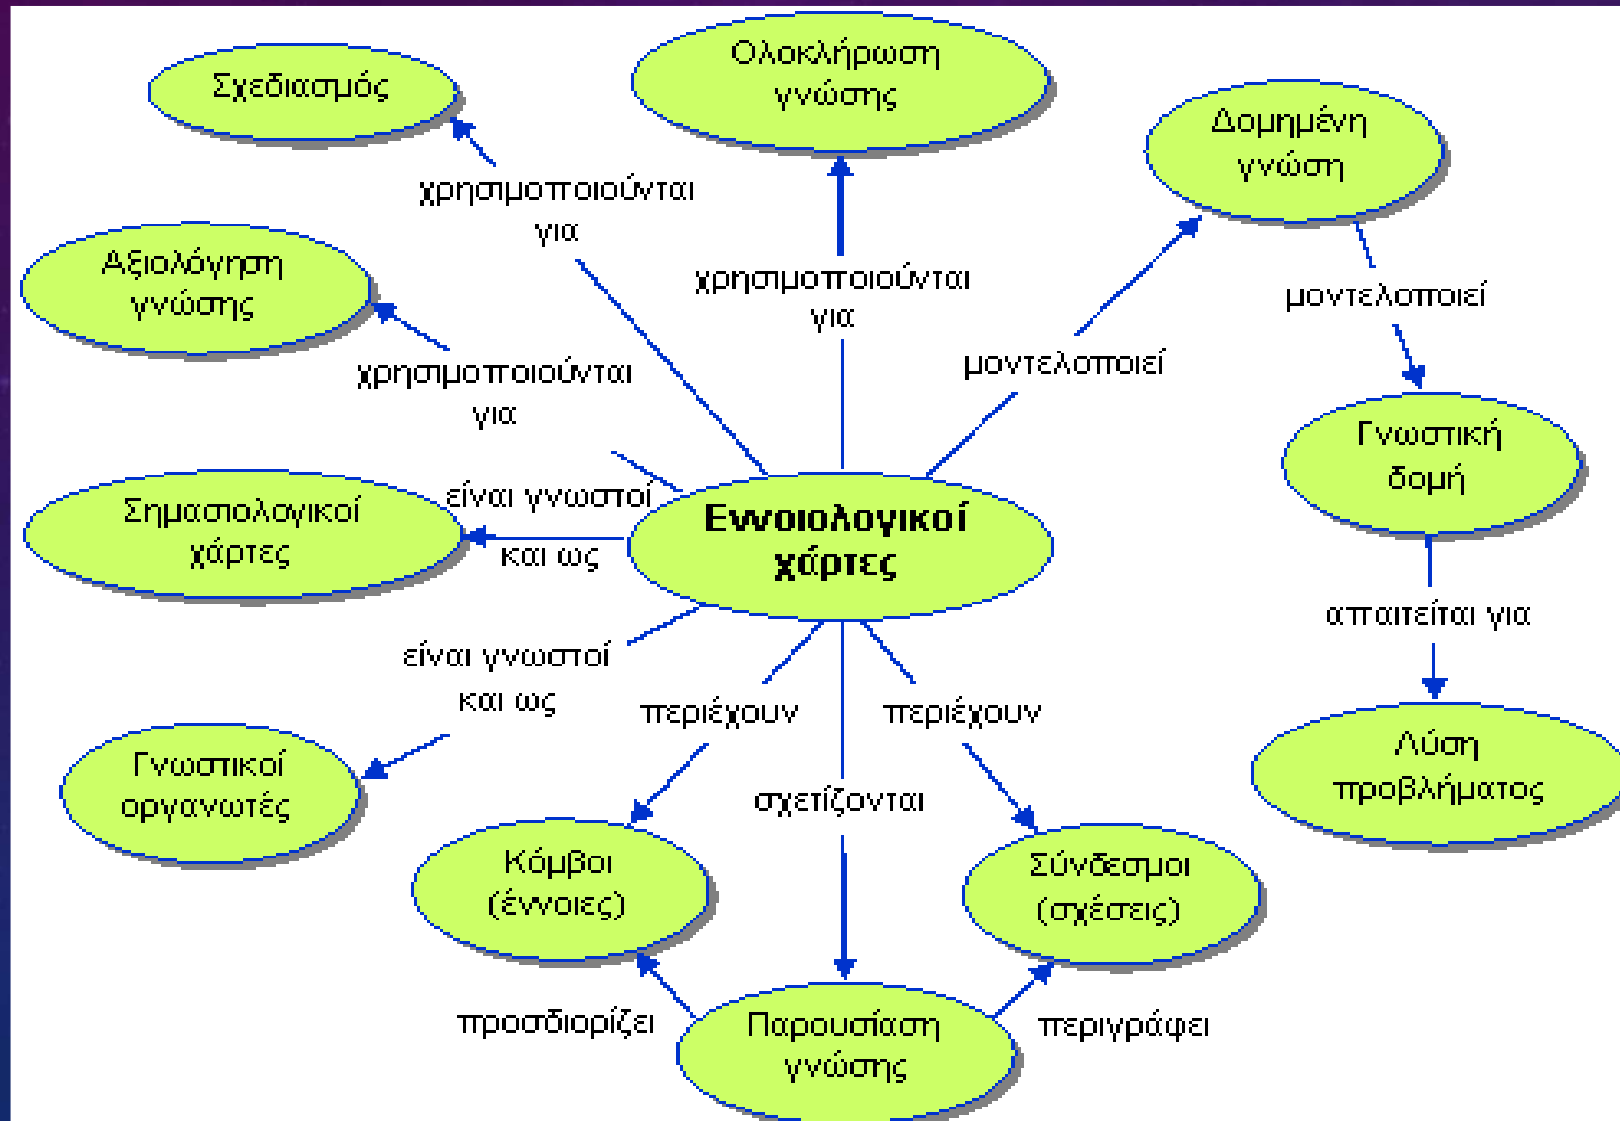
Σχεδιασμός

Ολοκλήρωση γνώσης

Δομημένη γνώση

χρησιμοποιούνται για

Αξιολόγηση γνώσης

χρησιμοποιούνται για

μοντελοποιεί

χρησιμοποιούνται για

μοντελοποιεί

Γνωστική δομή

είναι γνωστοί και ως

Σημασιολογικοί χάρτες

Εννοιολογικοί χάρτες

απαιτείται για

είναι γνωστοί και ως

περιέχουν

περιέχουν

Λύση προβλήματος

Γνωστικοί οργανωτές

σχετίζονται

Κόμβοι (έννοιες)

Σύνδεσμοι (σχέσεις)

προσδιορίζει

Παρουσίαση γνώσης

περιγράφει